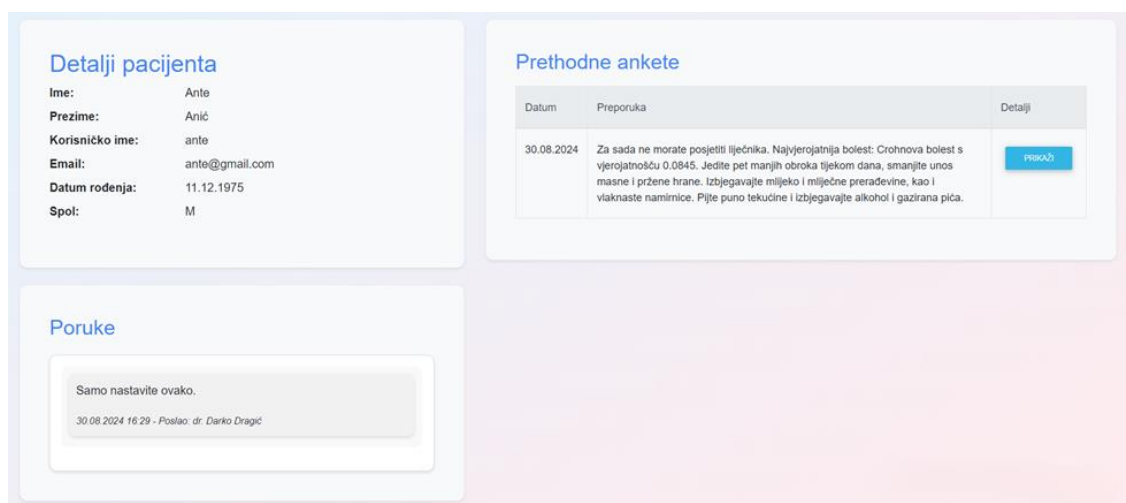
Detalji pacijenta

| | |
|---|---|
| **Ime:** | Ante |
| **Prezime:** | Anić |
| **Korisničko ime:** | ante |
| **Email:** | ante@gmail.com |
| **Datum rođenja:** | 11.12.1975 |
| **Spol:** | M |

Prethodne ankete

| Datum | Preporuka | Detalji |
|---|---|---|
| 30.08.2024 | Za sada ne morate posjetiti liječnika. Najvjerojatnija bolest: Crohnova bolest s vjerojatnošću 0.0845. Jedite pet manjih obroka tijekom dana, smanjite unos masne i pržene hrane. Izbjegavajte mlijeko i mliječne prerađevine, kao i vlaknaste namirnice. Pijte puno tekućine i izbjegavajte alkohol i gazirana pića. | PRIKAŽI |

Poruke

Samo nastavite ovako.

30.08.2024 16:29 - Poslao: dr. Darko Dragić